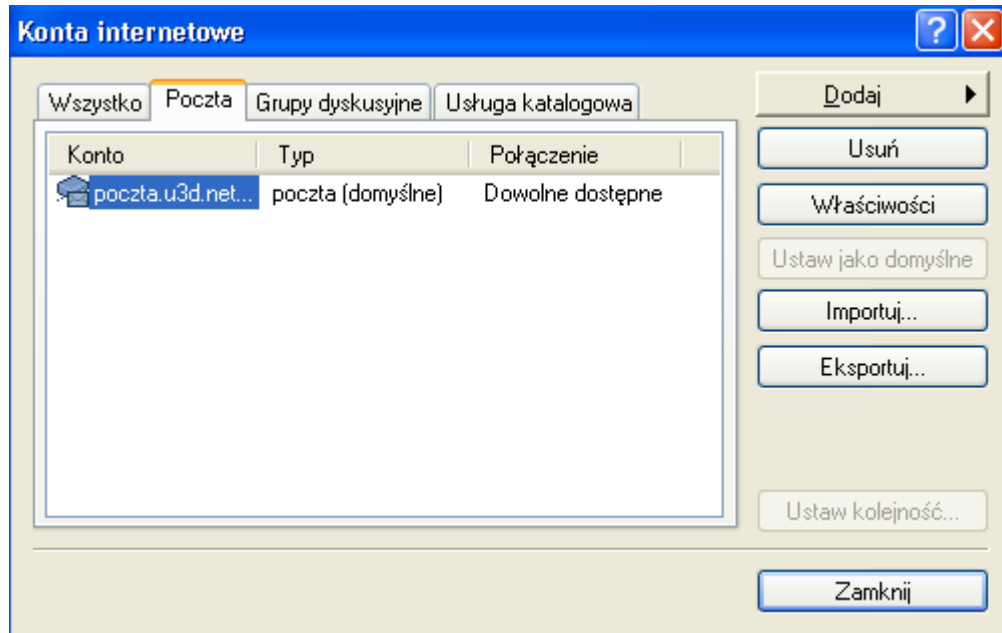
Konta internetowe

?

Wszystko | Poczta | Grupy dyskusyjne | Usługa katalogowa

| Konto | Typ | Połączenie |
|---|---|---|
| poczta.u3d.net... | poczta (domyślne) | Dowolne dostępne |

Dodaj

Usuń

Właściwości

Ustaw jako domyślne

Importuj...

Eksportuj...

Ustaw kolejność...

Zamknij